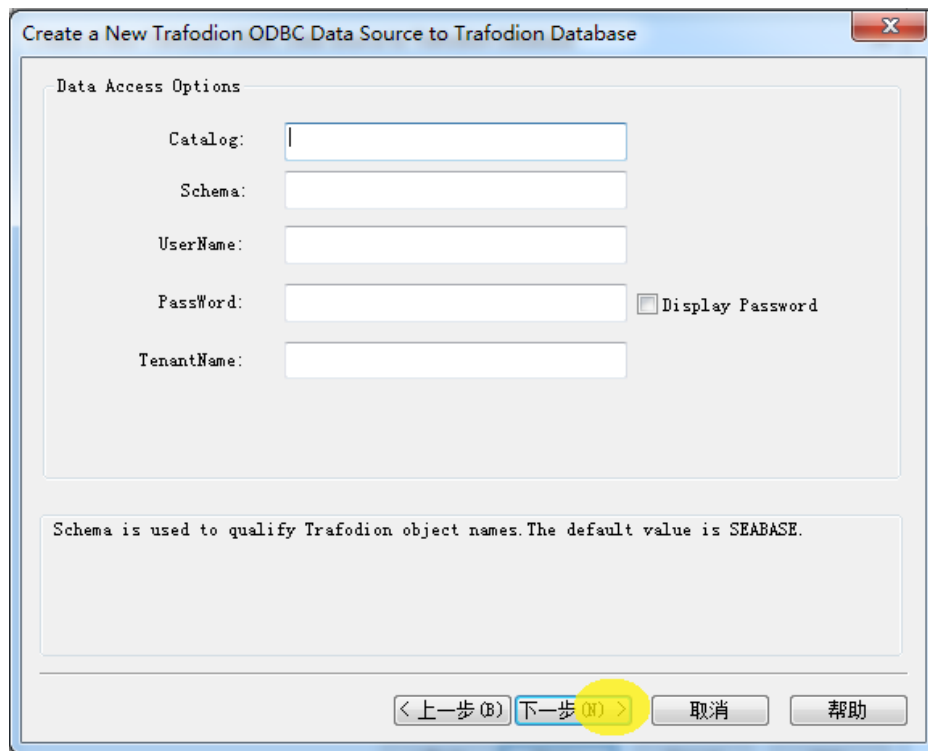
Create a New Trafodion ODBC Data Source to Trafodion Database

x

Data Access Options

Catalog:

Schema:

UserName:

PassWord:

Display Password

TenantName:

Schema is used to qualify Trafodion object names.The default value is SEABASE.

< 上一步(B)

下一步(N) >

取消

帮助